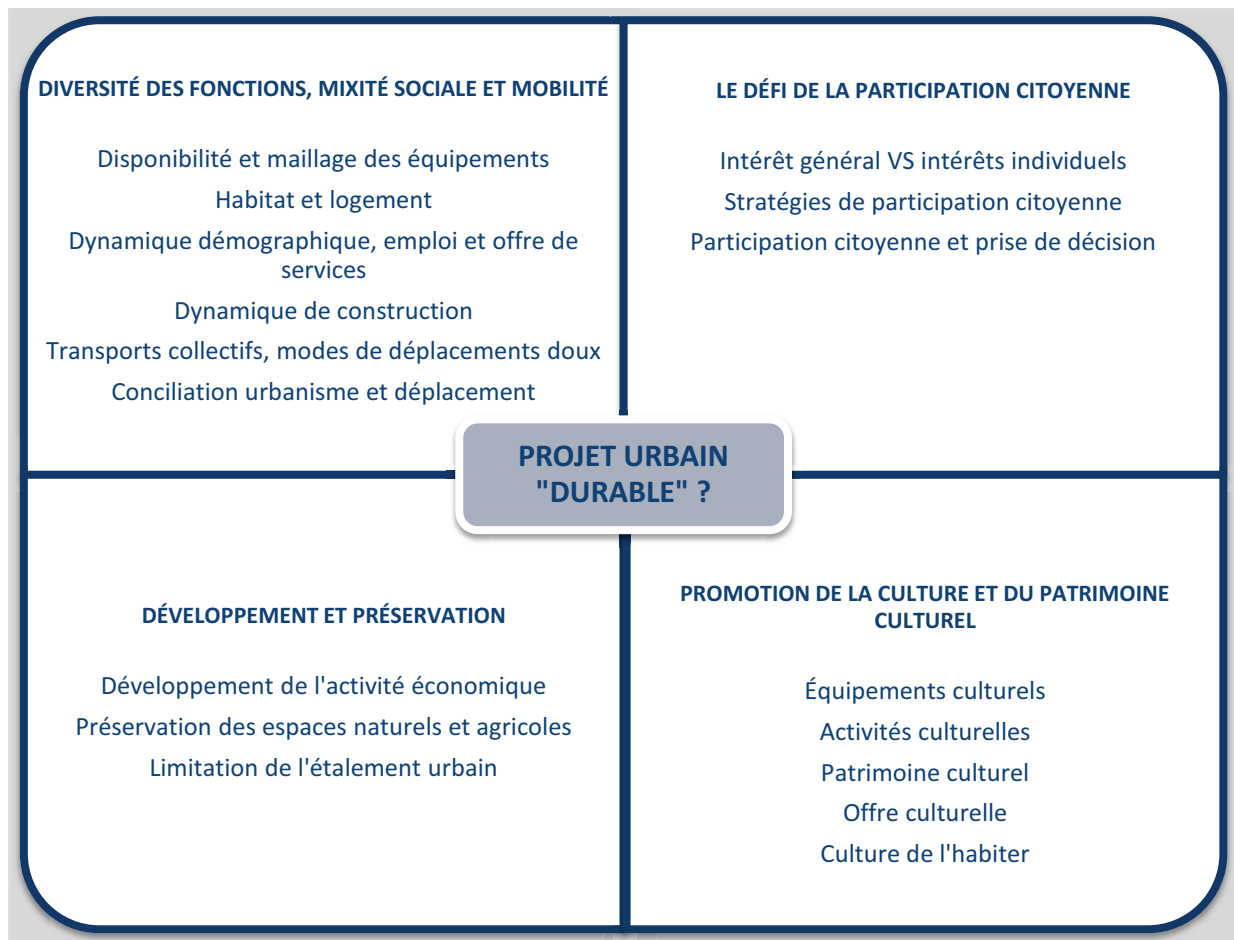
DIVERSITÉ DES FONCTIONS, MIXITÉ SOCIALE ET MOBILITÉ

Disponibilité et maillage des équipements

Habitat et logement

Dynamique démographique, emploi et offre de services

Dynamique de construction

Transports collectifs, modes de déplacements doux

Conciliation urbanisme et déplacement

LE DÉFI DE LA PARTICIPATION CITOYENNE

Intérêt général VS intérêts individuels

Stratégies de participation citoyenne

Participation citoyenne et prise de décision

PROJET URBAIN "DURABLE" ?

DÉVELOPPEMENT ET PRÉSERVATION

Développement de l'activité économique

Préservation des espaces naturels et agricoles

Limitation de l'étalement urbain

PROMOTION DE LA CULTURE ET DU PATRIMOINE CULTUREL

Équipements culturels

Activités culturelles

Patrimoine culturel

Offre culturelle

Culture de l'habiter